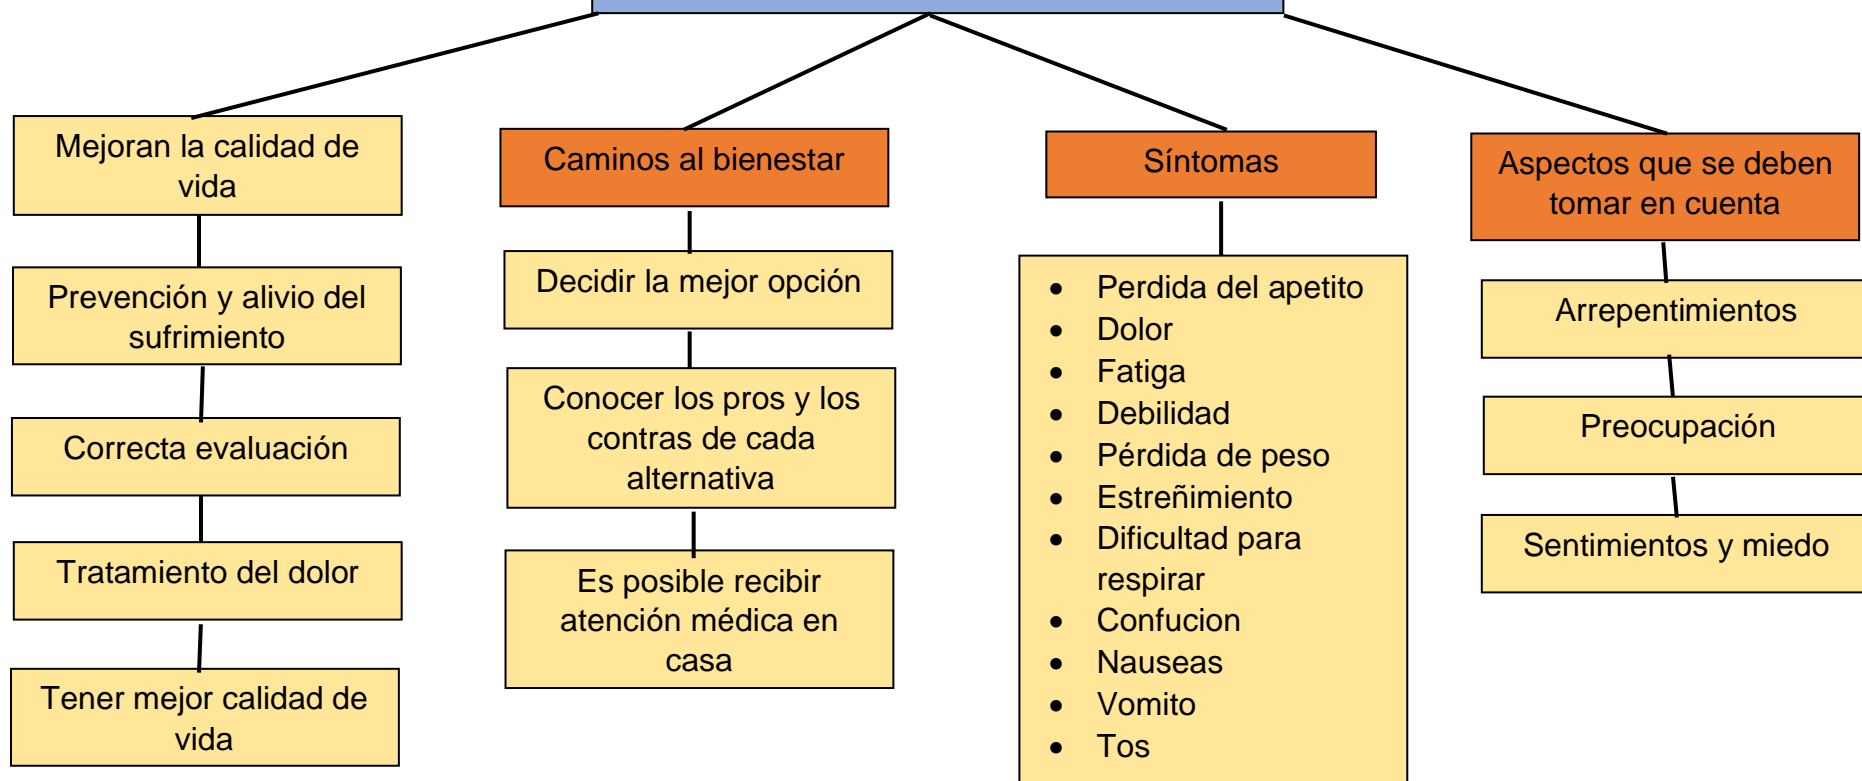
Mejoran la calidad de vida

Prevención y alivio del sufrimiento

Correcta evaluación

Tratamiento del dolor

Tener mejor calidad de vida

Caminos al bienestar

Decidir la mejor opción

Conocer los pros y los contras de cada alternativa

Es posible recibir atención médica en casa

Síntomas

- Perdida del apetito
- Dolor
- Fatiga
- Debilidad
- Pérdida de peso
- Estreñimiento
- Dificultad para respirar
- Confucion
- Nauseas
- Vomito
- Tos

Aspectos que se deben tomar en cuenta

Arrepentimientos

Preocupación

Sentimientos y miedo